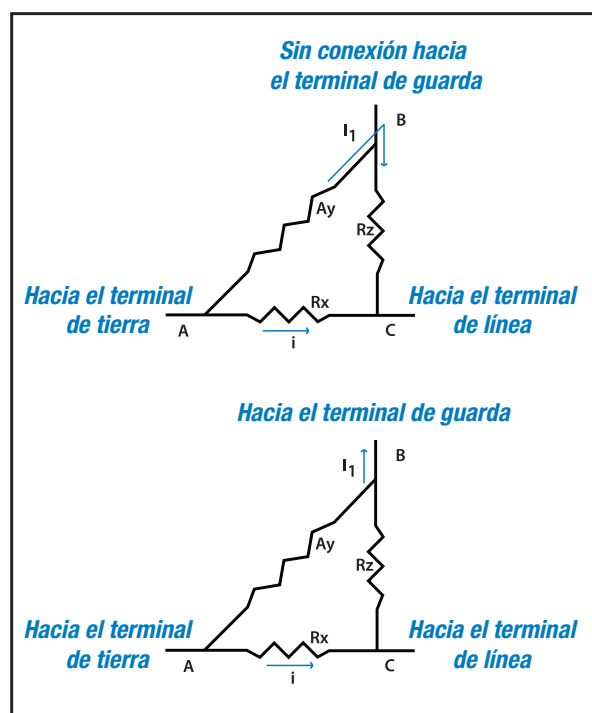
Sin conexión hacia el terminal de guarda

$I_1$

B

Ay

Rz

Rx

Hacia el terminal de tierra

A

i

C

Hacia el terminal de línea

Hacia el terminal de guarda

$I_1$

B

Ay

Rz

Rx

Hacia el terminal de tierra

A

i

C

Hacia el terminal de línea